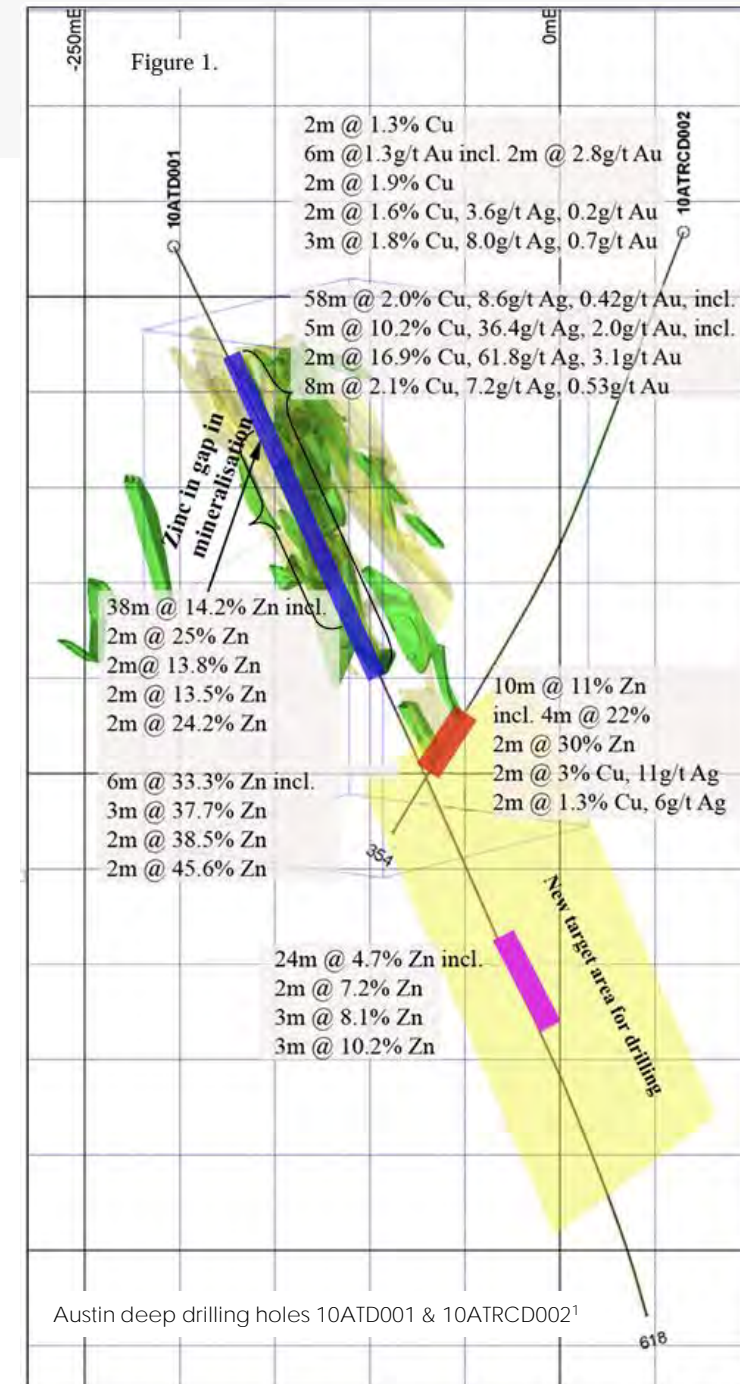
-250mE

0mE

Figure 1.

10ATD001

10ATRCD002

2m @ 1.3% Cu
6m @1.3g/t Au incl. 2m @ 2.8g/t Au
2m @ 1.9% Cu
2m @ 1.6% Cu, 3.6g/t Ag, 0.2g/t Au
3m @ 1.8% Cu, 8.0g/t Ag, 0.7g/t Au

58m @ 2.0% Cu, 8.6g/t Ag, 0.42g/t Au, incl.
5m @ 10.2% Cu, 36.4g/t Ag, 2.0g/t Au, incl.
2m @ 16.9% Cu, 61.8g/t Ag, 3.1g/t Au
8m @ 2.1% Cu, 7.2g/t Ag, 0.53g/t Au

Zinc in gap in mineralisation

38m @ 14.2% Zn incl.
2m @ 25% Zn
2m@ 13.8% Zn
2m @ 13.5% Zn
2m @ 24.2% Zn

10m @ 11% Zn
incl. 4m @ 22%
2m @ 30% Zn
2m @ 3% Cu, 11g/t Ag
2m @ 1.3% Cu, 6g/t Ag

6m @ 33.3% Zn incl.
3m @ 37.7% Zn
2m @ 38.5% Zn
2m @ 45.6% Zn

354

New target area for drilling

24m @ 4.7% Zn incl.
2m @ 7.2% Zn
3m @ 8.1% Zn
3m @ 10.2% Zn

Austin deep drilling holes 10ATD001 & 10ATRCD002$^1$

618